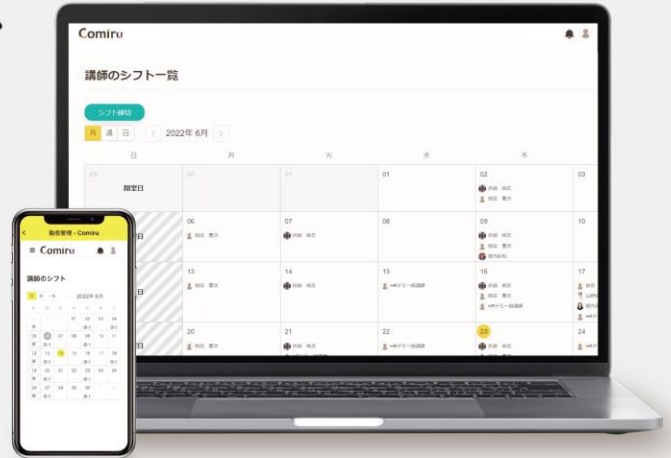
Comiru

講師のシフト一覧

シフト確認

月 週 日 < 2022年 6月 >

| 日 | 月 | 火 | 水 | 木 | |
|---|---|---|---|---|---|
| 29 定休日 | 30 | 31 | 01 | 02 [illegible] | 03 |
| 日 | 06 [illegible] | 07 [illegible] | 08 | 09 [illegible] | 10 |
| 日 | 13 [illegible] | 14 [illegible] | 15 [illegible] | 16 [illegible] | 17 |
| 日 | 20 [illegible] | 21 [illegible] | 22 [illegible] | 23 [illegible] | 24 |

塾長管理 - Comiru

Comiru

講師のシフト

2022年 6月